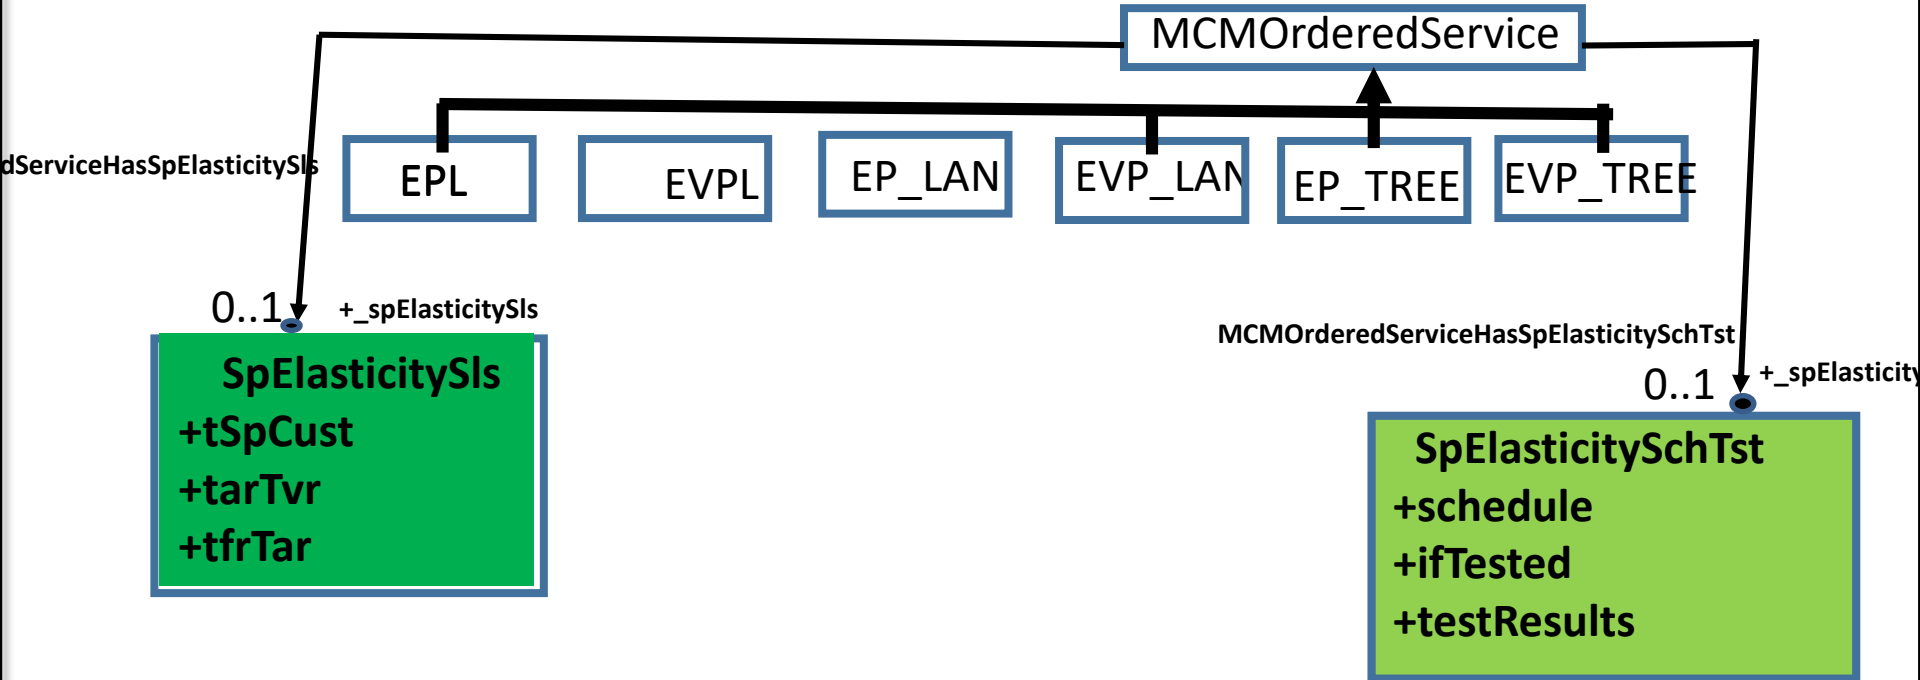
MCMOrderedService

dServiceHasSpElasticitySls

EPL

EVPL

EP_LAN

EVP_LAN

EP_TREE

EVP_TREE

0..1

+_spElasticitySls

SpElasticitySls
+tSpCust
+tarTvr
+tfrTar

MCMOrderedServiceHasSpElasticitySchTst

0..1

+_spElasticity

SpElasticitySchTst
+schedule
+ifTested
+testResults